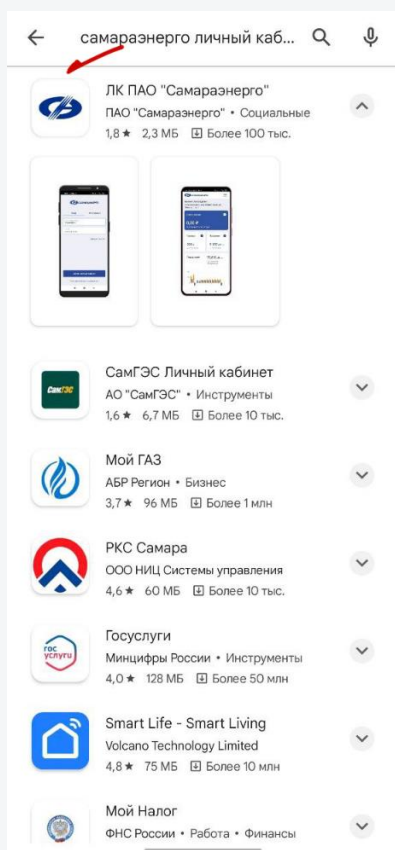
самараэнерго личный каб...

ЛК ПАО "Самараэнерго"
ПАО "Самараэнерго" • Социальные
1,8 ★ 2,3 МБ Более 100 тыс.

СамГЭС Личный кабинет
АО "СамГЭС" • Инструменты
1,6 ★ 6,7 МБ Более 10 тыс.

Мой ГАЗ
АБР Регион • Бизнес
3,7 ★ 96 МБ Более 1 млн

РКС Самара
ООО НИЦ Системы управления
4,6 ★ 60 МБ Более 10 тыс.

Госуслуги
Минцифры России • Инструменты
4,0 ★ 128 МБ Более 50 млн

Smart Life - Smart Living
Volcano Technology Limited
4,8 ★ 75 МБ Более 10 млн

Мой Налог
ФНС России • Работа • Финансы